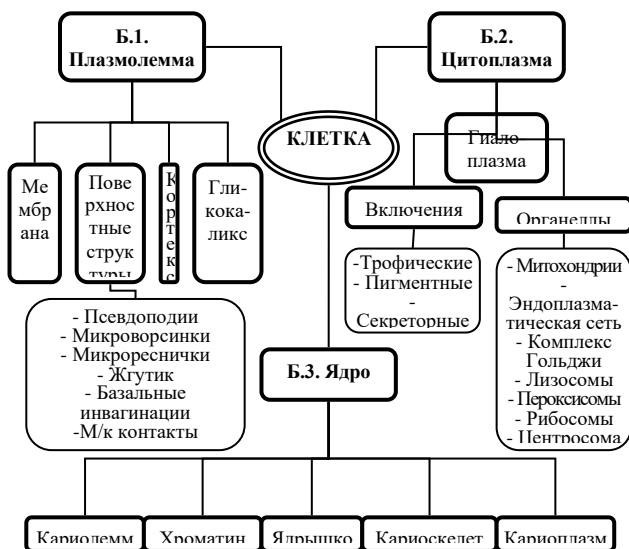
Б.1. Плазмолемма

Б.2. Цитоплазма

КЛЕТКА

Гиалоплазма

Мембрана

Поверхностные структуры

Кортекс

Гликокаликс

Включения

Органеллы

-Трофические
- Пигментные
- Секреторные

- Митохондрии
- Эндоплазматическая сеть
- Комплекс Гольджи
- Лизосомы
- Пероксисомы
- Рибосомы
- Центросома

- Псевдоподии
- Микроворсинки
- Микрореснички
- Жгутик
- Базальные инвагинации
-М/к контакты

Б.3. Ядро

Кариолемм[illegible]

Хроматин

Ядрышко

Кариоскелет

Кариоплазм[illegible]